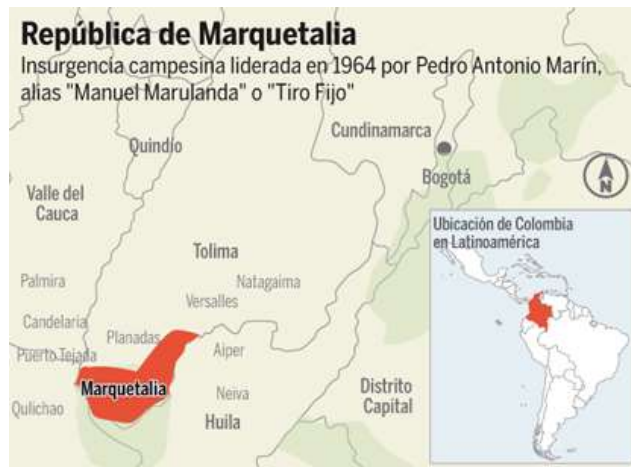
República de Marquetalia
Insurgencia campesina liderada en 1964 por Pedro Antonio Marín, alias "Manuel Marulanda" o "Tiro Fijo"

Cundinamarca
Quindío
Bogotá
N
Valle del Cauca
Ubicación de Colombia en Latinoamérica
Tolima
Natagaima
Palmira
Versalles
Candelaria
Planadas
Puerto Tejada
Aiper
Marquetalia
Neiva
Distrito Capital
Quilichao
Huila